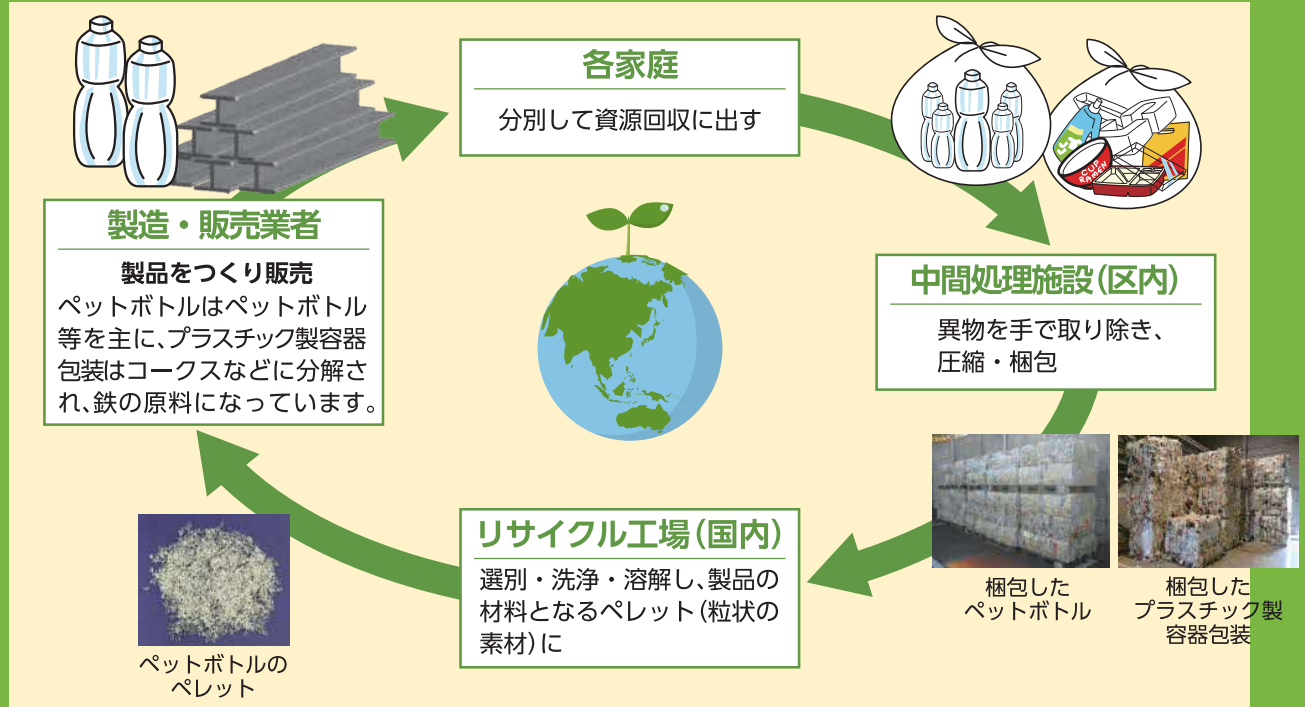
各家庭

分別して資源回収に出す

中間処理施設（区内）

異物を手で取り除き、圧縮・梱包

梱包したペットボトル

梱包したプラスチック製容器包装

リサイクル工場（国内）

選別・洗浄・溶解し、製品の材料となるペレット（粒状の素材）に

ペットボトルのペレット

製造・販売業者

製品をつくり販売

ペットボトルはペットボトル等を主に、プラスチック製容器包装はコークスなどに分解され、鉄の原料になっています。

CUP RAMEN